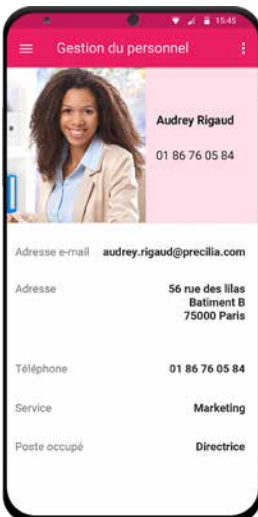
15:45

Gestion du personnel

Audrey Rigaud

01 86 76 05 84

Adresse e-mail audrey.rigaud@precilia.com

Adresse 56 rue des lilas
Batiment B
75000 Paris

Téléphone 01 86 76 05 84

Service Marketing

Poste occupé Directrice